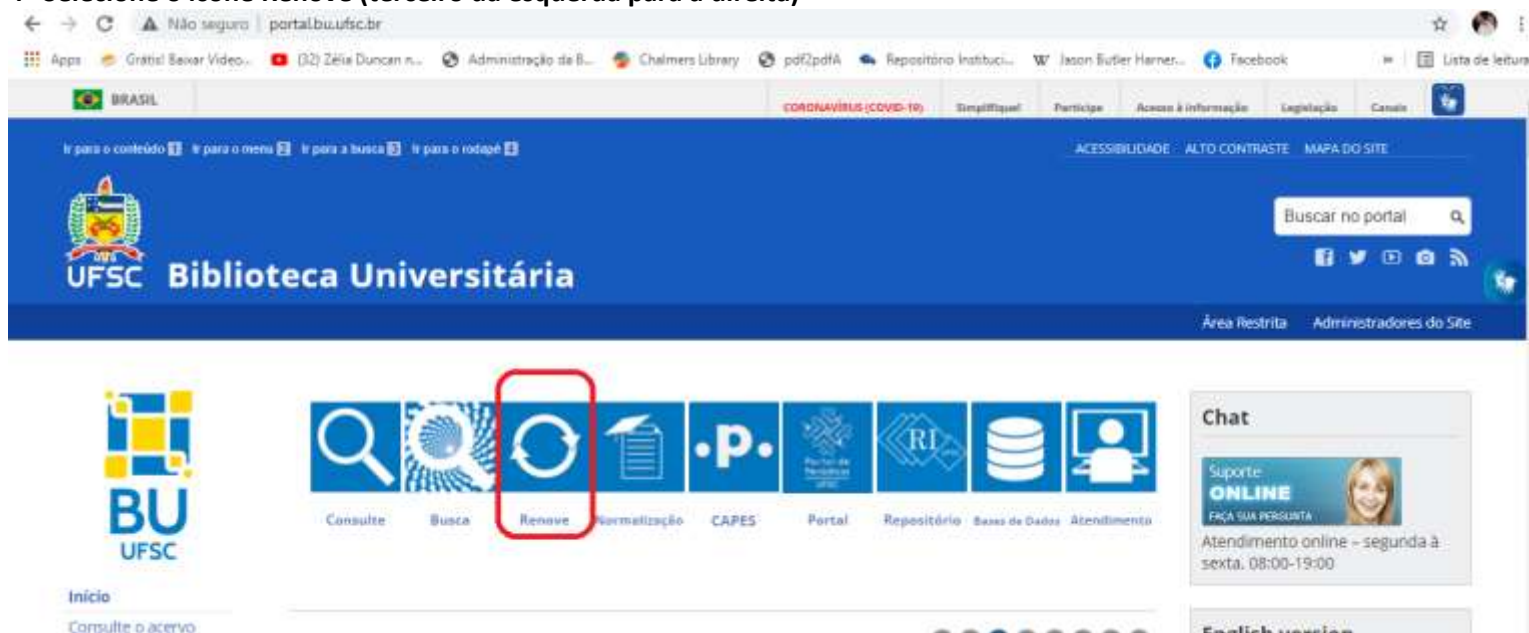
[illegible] Renove (terceiro da esquerda para a direita)

Não seguro | portal.bu.ufsc.br

Apps Grátis! Baixar Vídeo... (32) Zélia Duncan n... Administração da B... Chalmers Library pdf2pdfA Repositório Instituci... Jason Butler Harner... Facebook Lista de leitura

BRASIL

CORONAVÍRUS (COVID-19) Simplifique! Participe Acesso à informação Legislação Canais

Ir para o conteúdo 1 Ir para o menu 2 Ir para a busca 3 Ir para o rodapé 4

ACESSIBILIDADE ALTO CONTRASTE MAPA DO SITE

UFSC Biblioteca Universitária

Buscar no portal

Área Restrita Administradores do Site

BU UFSC

Consulte Busca Renove Normalização CAPES Portal Repositório Bases de Dados Atendimento

Chat

Suporte ONLINE FAÇA SUA PERGUNTA

Atendimento online – segunda à sexta, 08:00-19:00

Início

Consulte o acervo

English version